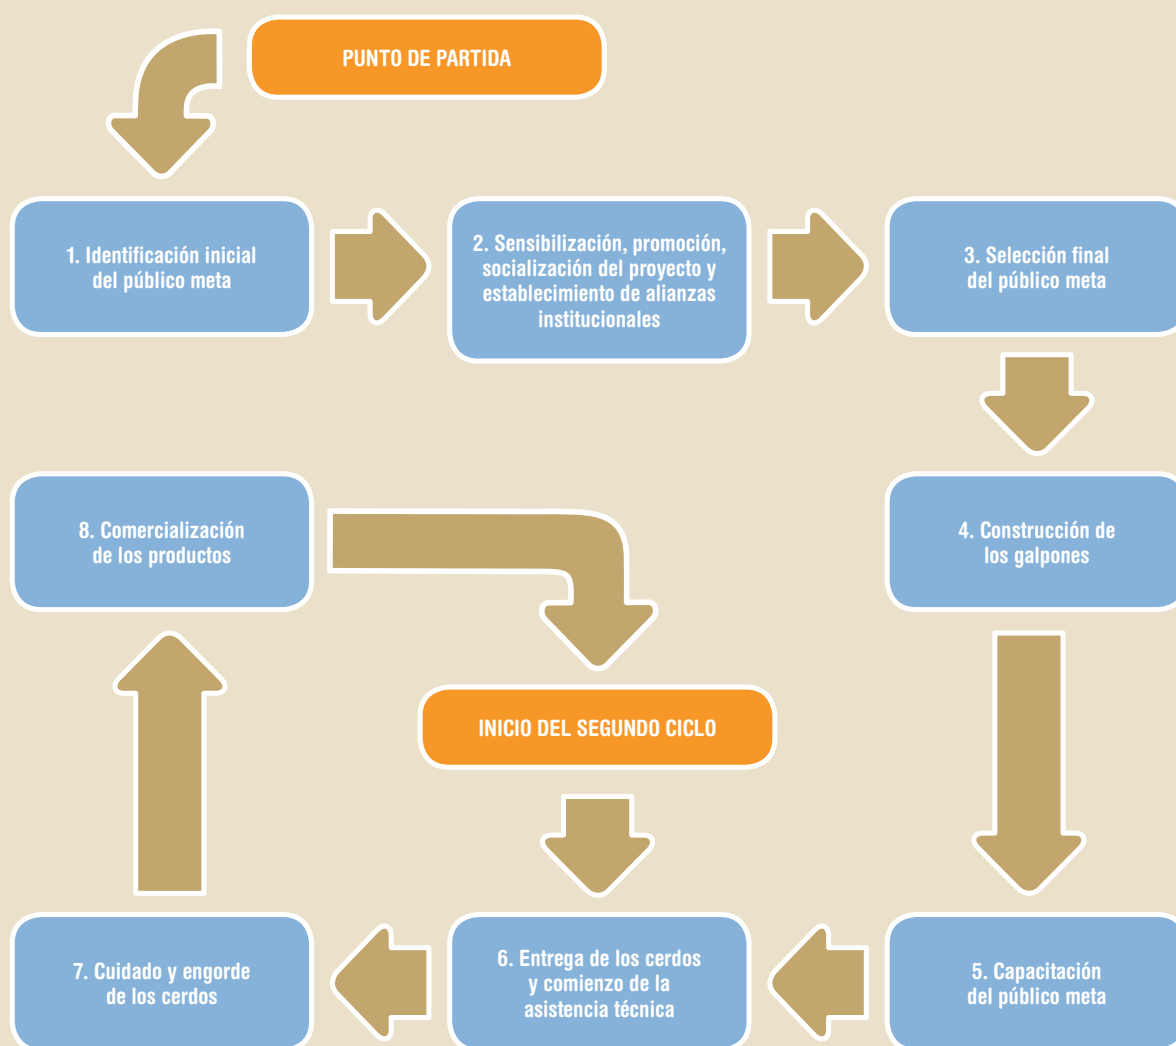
PUNTO DE PARTIDA

1. Identificación inicial del público meta

2. Sensibilización, promoción, socialización del proyecto y establecimiento de alianzas institucionales

3. Selección final del público meta

8. Comercialización de los productos

4. Construcción de los galpones

INICIO DEL SEGUNDO CICLO

7. Cuidado y engorde de los cerdos

6. Entrega de los cerdos y comienzo de la asistencia técnica

5. Capacitación del público meta